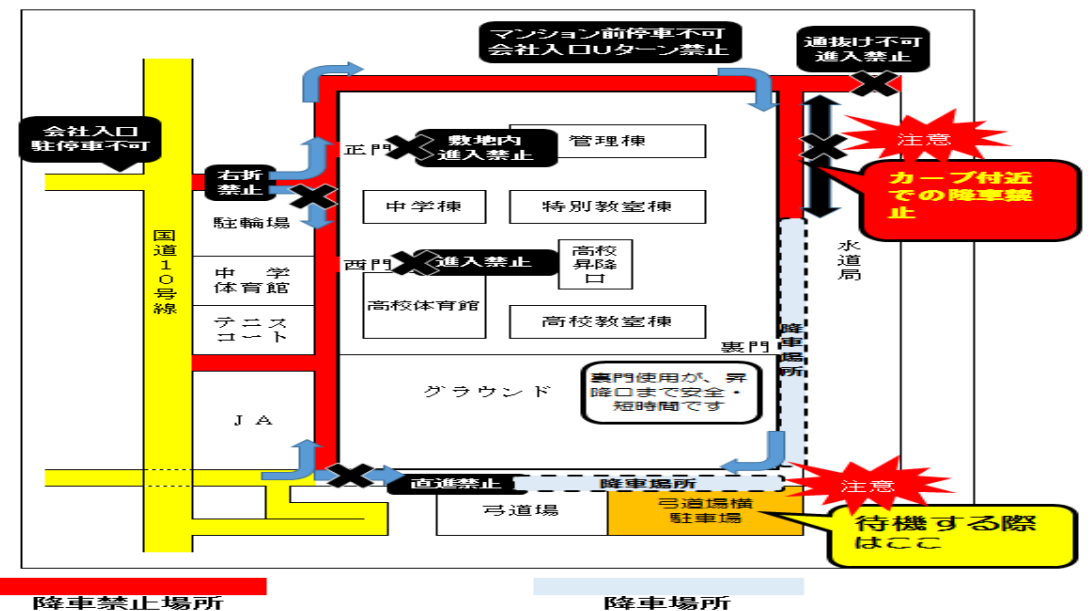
マンション前停車不可
会社入口Uターン禁止

通抜け不可
進入禁止

会社入口
駐停車不可

注意

カーブ付近での降車禁止

右折禁止

正門

敷地内進入禁止

管理棟

駐輪場

中学棟

特別教室棟

水道局

国道10号線

中学体育館

西門

進入禁止

高校昇降口

高校体育館

テニスコート

高校教室棟

裏門

降車場所

グラウンド

裏門使用が、昇降口まで安全・短時間です

JA

直進禁止

降車場所

注意

弓道場

弓道場横駐車場

待機する際はここ

降車禁止場所

降車場所